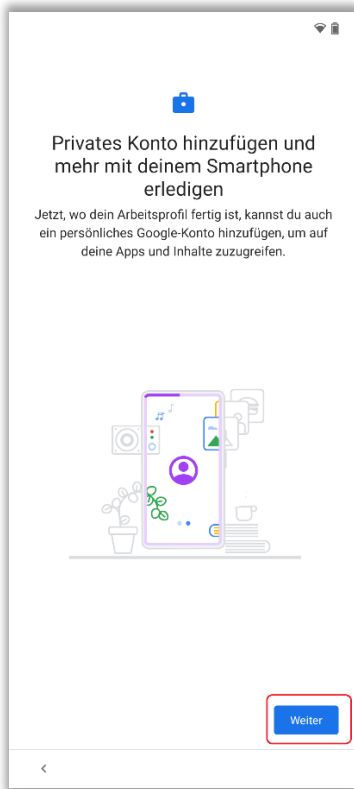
Privates Konto hinzufügen und mehr mit deinem Smartphone erledigen

Jetzt, wo dein Arbeitsprofil fertig ist, kannst du auch ein persönliches Google-Konto hinzufügen, um auf deine Apps und Inhalte zuzugreifen.

Weiter